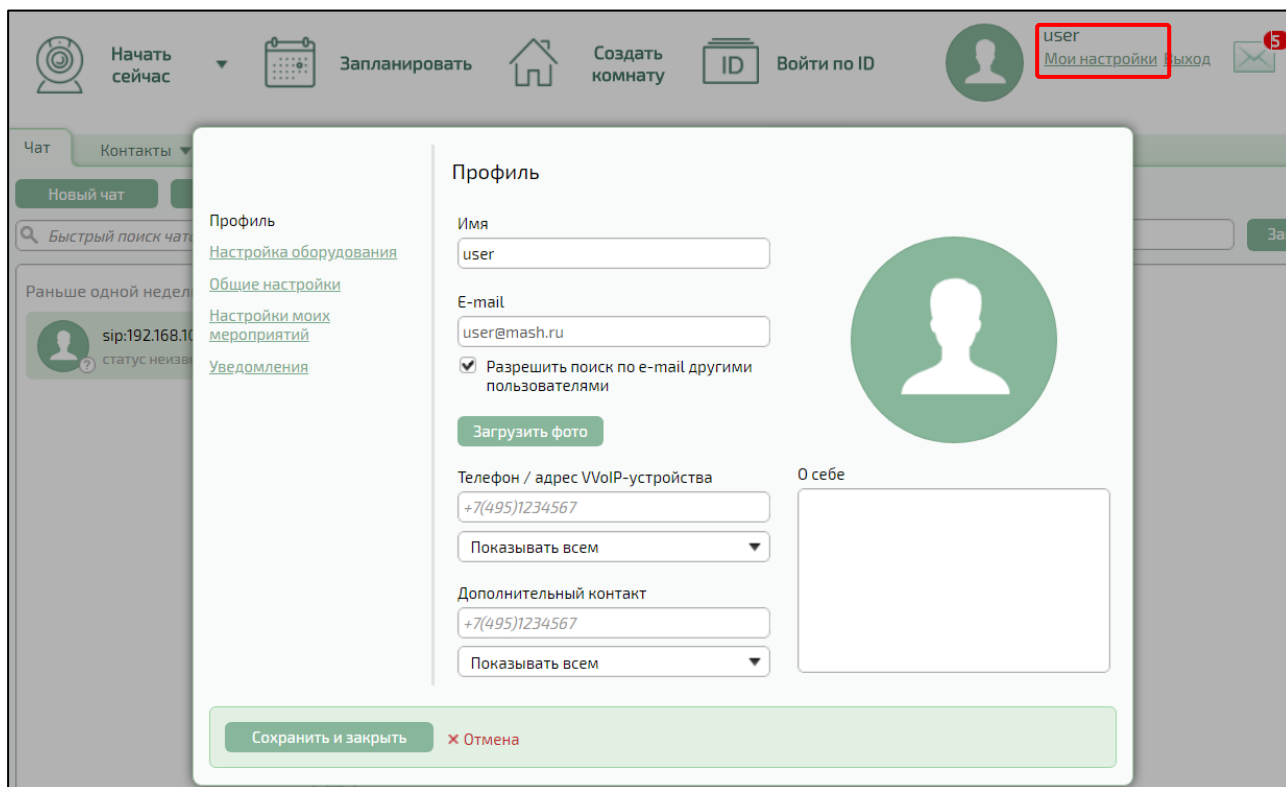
Начать сейчас

Запланировать

Создать комнату

ID Войти по ID

user
Мои настройки Выход

5

Чат Контакты

Новый чат

Быстрый поиск чат

За

Раньше одной недел

sip:192.168.1(
статус неизв

Профиль

Профиль
Настройка оборудования
Общие настройки
Настройки моих мероприятий
Уведомления

Имя
user

E-mail
user@mash.ru

Разрешить поиск по e-mail другими пользователями

Загрузить фото

Телефон / адрес VVoIP-устройства
+7(495)1234567
Показывать всем

О себе

Дополнительный контакт
+7(495)1234567
Показывать всем

Сохранить и закрыть
× Отмена